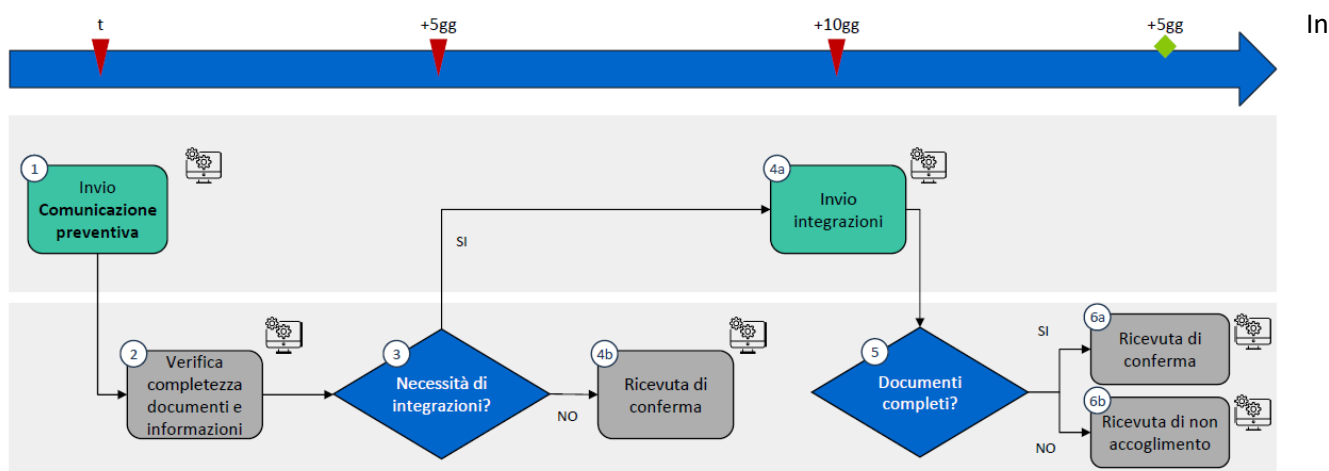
t
+5gg
+10gg
+5gg

In

1
Invio **Comunicazione preventiva**

2
Verifica completezza documenti e informazioni

3
Necessità di integrazioni?

SI

NO

4a
Invio integrazioni

4b
Ricevuta di conferma

5
Documenti completi?

SI

NO

6a
Ricevuta di conferma

6b
Ricevuta di non accoglimento